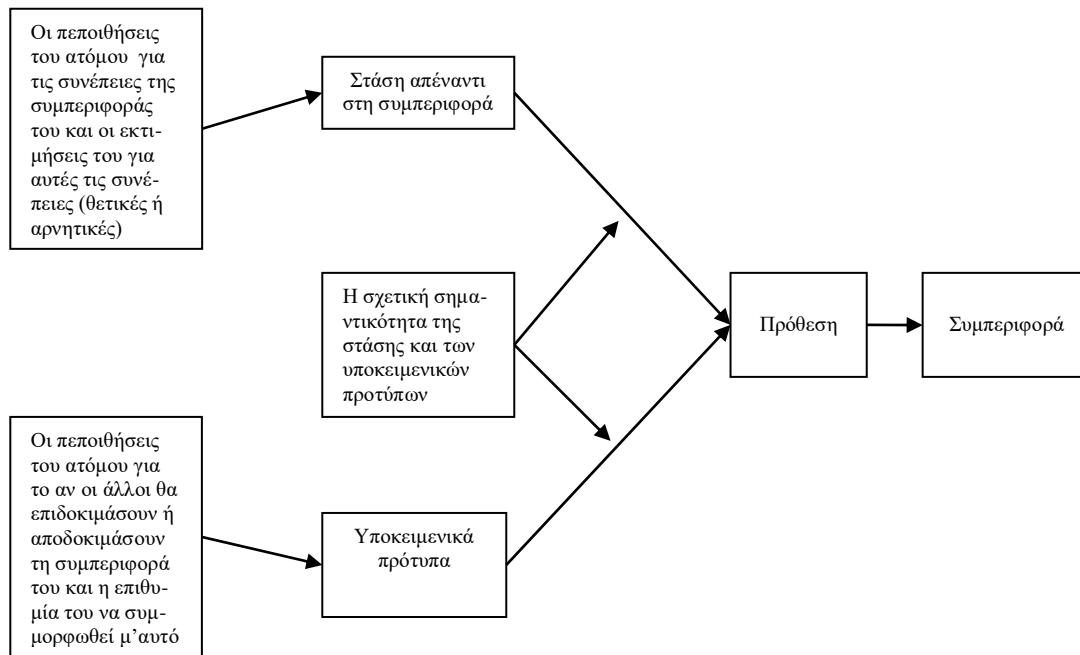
Οι πεποιθήσεις του ατόμου για τις συνέπειες της συμπεριφοράς του και οι εκτιμήσεις του για αυτές τις συνέπειες (θετικές ή αρνητικές)

Στάση απέναντι στη συμπεριφορά

Η σχετική σημαντικότητα της στάσης και των υποκειμενικών προτύπων

Πρόθεση

Συμπεριφορά

Οι πεποιθήσεις του ατόμου για το αν οι άλλοι θα επιδοκιμάσουν ή αποδοκιμάσουν τη συμπεριφορά του και η επιθυμία του να συμμορφωθεί μ'αυτό

Υποκειμενικά πρότυπα